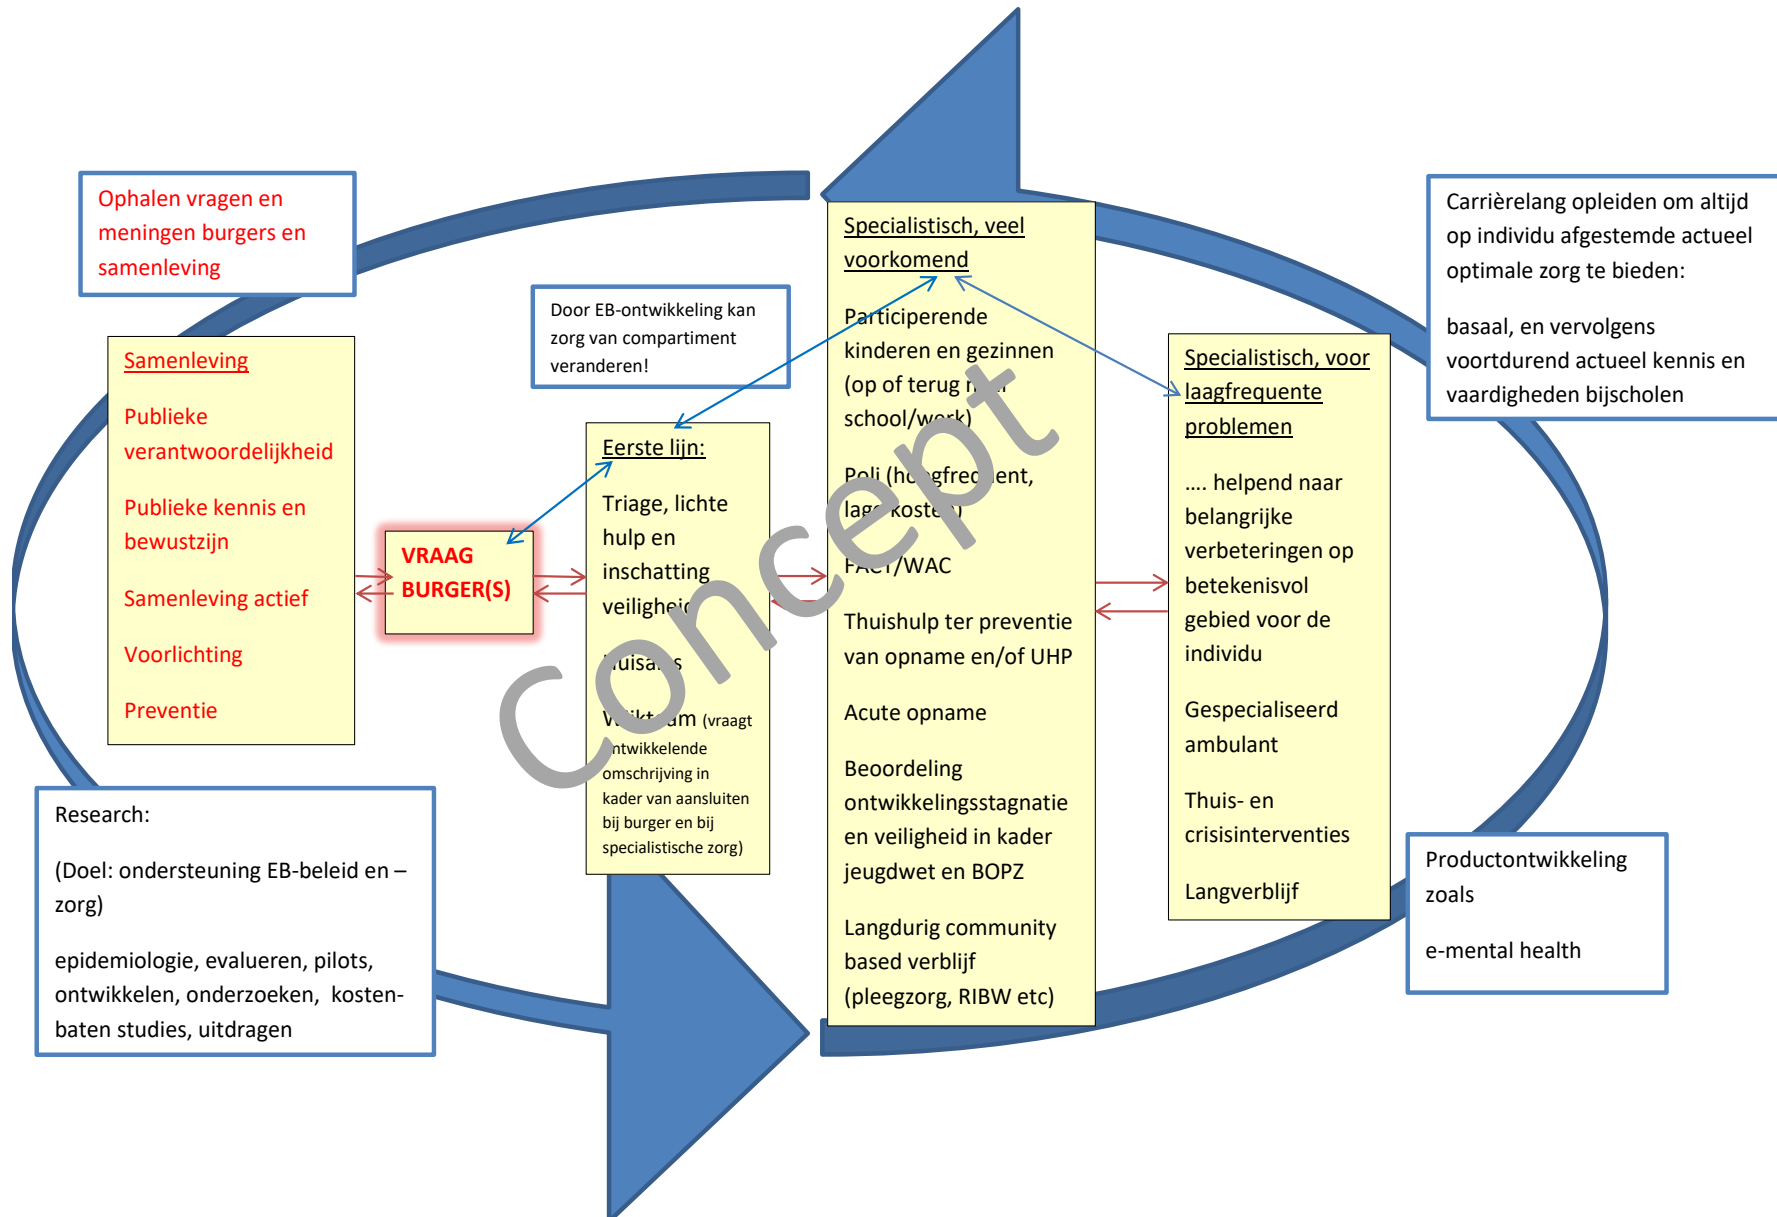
Ophalen vragen en meningen burgers en samenleving

Samenleving

Publieke verantwoordelijkheid

Publieke kennis en bewustzijn

Samenleving actief

Voorlichting

Preventie

VRAAG BURGER(S)

Door EB-ontwikkeling kan zorg van compartiment veranderen!

Eerste lijn:

Triage, lichte hulp en inschatting veiligheid

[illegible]uisa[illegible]s

W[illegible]kt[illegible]am (vraagt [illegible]ntwikkelende omschrijving in kader van aansluiten bij burger en bij specialistische zorg)

Specialistisch, veel voorkomend

Participerende kinderen en gezinnen (op of terug n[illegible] school/work)

Poli (ho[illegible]gfreq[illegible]ent, lag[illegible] koste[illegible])

F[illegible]/WAC

Thuishulp ter preventie van opname en/of UHP

Acute opname

Beoordeling ontwikkelingsstagnatie en veiligheid in kader jeugdwet en BOPZ

Langdurig community based verblijf (pleegzorg, RIBW etc)

Specialistisch, voor laagfrequente problemen

…. helpend naar belangrijke verbeteringen op betekenisvol gebied voor de individu

Gespecialiseerd ambulant

Thuis- en crisisinterventies

Langverblijf

Concept

Carrièrelang opleiden om altijd op individu afgestemde actueel optimale zorg te bieden:

basaal, en vervolgens voortdurend actueel kennis en vaardigheden bijscholen

Research:

(Doel: ondersteuning EB-beleid en –zorg)

epidemiologie, evalueren, pilots, ontwikkelen, onderzoeken, kosten-baten studies, uitdragen

Productontwikkeling zoals

e-mental health